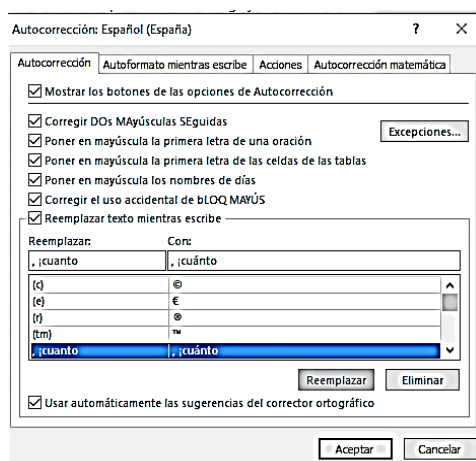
Autocorrección: Español (España) ? ×

Autocorrección | Autoformato mientras escribe | Acciones | Autocorrección matemática

Mostrar los botones de las opciones de Autocorrección

Corregir DOs MAyúsculas SEguidas

Excepciones...

Poner en mayúscula la primera letra de una oración

Poner en mayúscula la primera letra de las celdas de las tablas

Poner en mayúscula los nombres de días

Corregir el uso accidental de bLOQ MAYÚS

Reemplazar texto mientras escribe

Reemplazar: Con:

, ¡cuanto | , ¡cuánto

| | |
|---|---|
| (c) | © |
| (e) | € |
| (r) | ® |
| (tm) | ™ |
| , ¡cuanto | , ¡cuánto |

Reemplazar | Eliminar

Usar automáticamente las sugerencias del corrector ortográfico

Aceptar | Cancelar